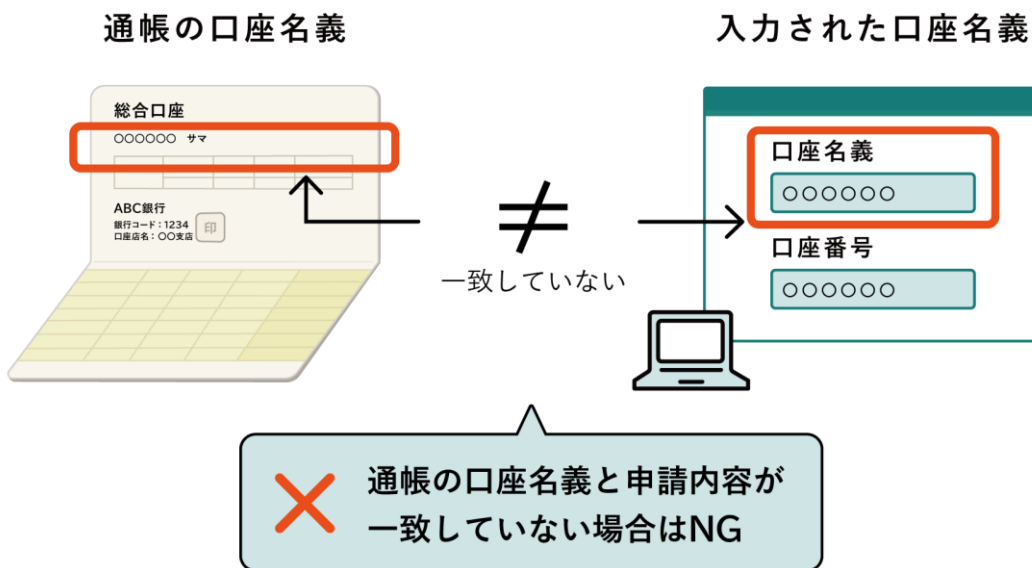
通帳の口座名義

総合口座

○○○○○○ サマ

ABC銀行

銀行コード：1234

口座店名：○○支店

印

$\neq$

一致していない

入力された口座名義

口座名義

○○○○○○

口座番号

○○○○○○

通帳の口座名義と申請内容が一致していない場合はNG